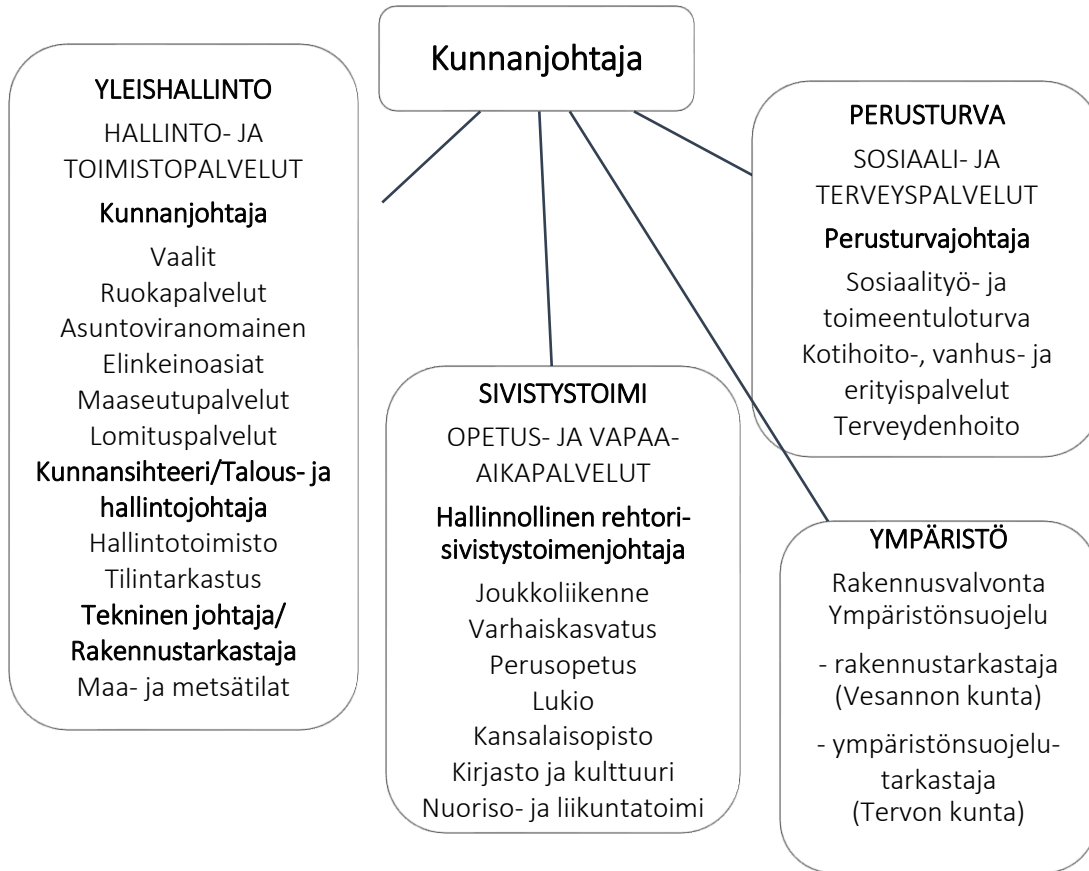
Kunnanjohtaja

YLEISHALLINTO
HALLINTO- JA TOIMISTOPALVELUT
Kunnanjohtaja
Vaalit
Ruokapalvelut
Asuntoviranomainen
Elinkeinoasiat
Maaseutupalvelut
Lomituspalvelut
Kunnansihteeri/Talous- ja hallintojohtaja
Hallintotoimisto
Tilintarkastus
Tekninen johtaja/ Rakennustarkastaja
Maa- ja metsätilat

SIVISTYSTOIMI
OPETUS- JA VAPAA-AIKAPALVELUT
Hallinnollinen rehtori-sivistystoimenjohtaja
Joukkoliikenne
Varhaiskasvatus
Perusopetus
Lukio
Kansalaisopisto
Kirjasto ja kulttuuri
Nuoriso- ja liikuntatoimi

PERUSTURVA
SOSIAALI- JA TERVEYSPALVELUT
Perusturvajohtaja
Sosiaalityö- ja toimeentuloturva
Kotihoito-, vanhus- ja erityispalvelut
Terveydenhoito

YMPÄRISTÖ
Rakennusvalvonta
Ympäristönsuojelu
- rakennustarkastaja (Vesannon kunta)
- ympäristönsuojelu-tarkastaja (Tervon kunta)